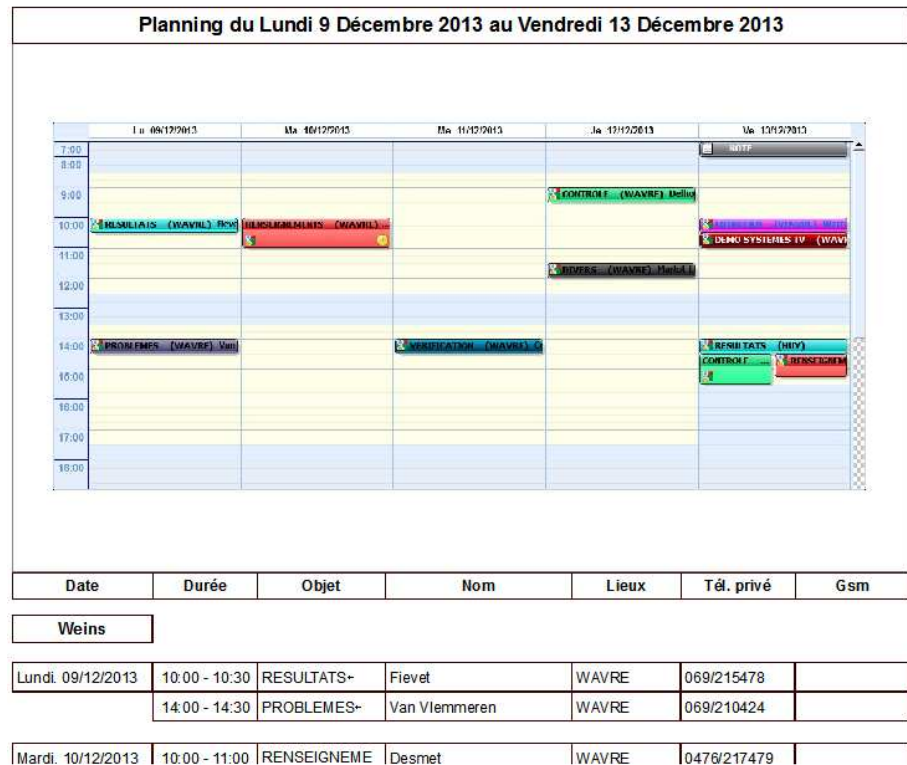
Planning du Lundi 9 Décembre 2013 au Vendredi 13 Décembre 2013

| | Lu 09/12/2013 | Ma 10/12/2013 | Me 11/12/2013 | Je 12/12/2013 | Ve 13/12/2013 |
|---|---|---|---|---|---|
| 7:00 | | | | | NOTE |
| 8:00 | | | | | |
| 9:00 | | | | CONTROLE (WAVRE) Delbo | |
| 10:00 | RESULTATS (WAVRE) Fiev | RENSEIGNEMENTS (WAVRE)... | | | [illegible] DEMO SYSTEMES TV (WAV |
| 11:00 | | | | DIVERS (WAVRE) Mathil | |
| 12:00 | | | | | |
| 13:00 | | | | | |
| 14:00 | PROBLEMES (WAVRE) Van | | VERIFICATION (WAVRE) C | | RESULTATS (HUY) CONTROLE ... RENSEIGNEM |
| 15:00 | | | | | |
| 16:00 | | | | | |
| 17:00 | | | | | |
| 18:00 | | | | | |

| Date | Durée | Objet | Nom | Lieux | Tél. privé | Gsm |
|---|---|---|---|---|---|---|

Weins

| | | | | | | |
|---|---|---|---|---|---|---|
| Lundi. 09/12/2013 | 10:00 - 10:30 | RESULTATS- | Fievet | WAVRE | 069/215478 | |
| | 14:00 - 14:30 | PROBLEMES- | Van Vlemmeren | WAVRE | 069/210424 | |
| Mardi. 10/12/2013 | 10:00 - 11:00 | RENSEIGNEME | Desmet | WAVRE | 0476/217479 | |